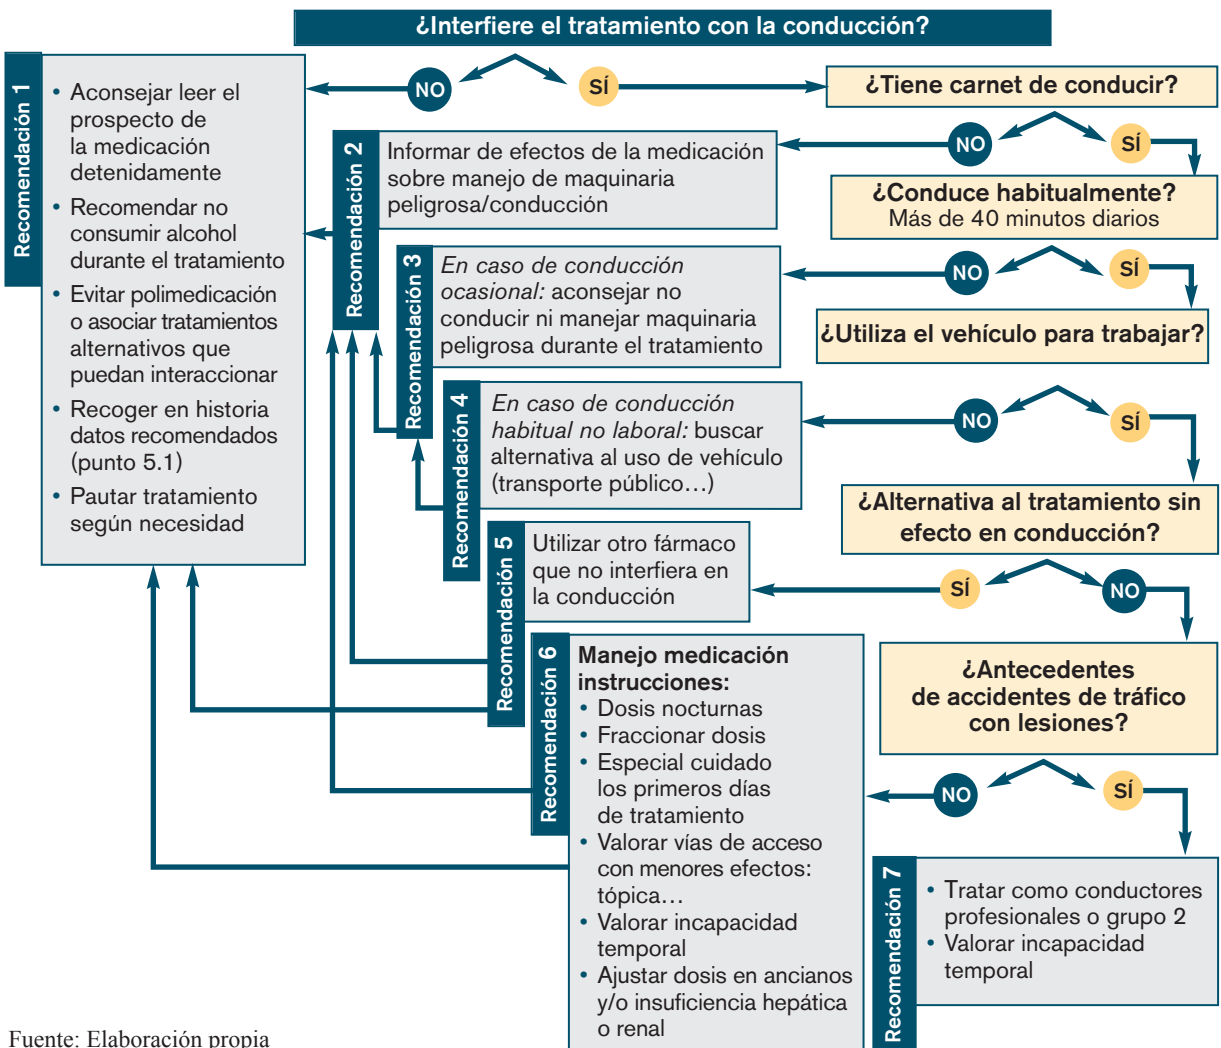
¿Interfiere el tratamiento con la conducción?

NO

SÍ

¿Tiene carnet de conducir?

Recomendación 1

• Aconsejar leer el prospecto de la medicación detenidamente
• Recomendar no consumir alcohol durante el tratamiento
• Evitar polimedicación o asociar tratamientos alternativos que puedan interaccionar
• Recoger en historia datos recomendados (punto 5.1)
• Pautar tratamiento según necesidad

Recomendación 2

Informar de efectos de la medicación sobre manejo de maquinaria peligrosa/conducción

NO

SÍ

¿Conduce habitualmente?
Más de 40 minutos diarios

Recomendación 3

*En caso de conducción ocasional:* aconsejar no conducir ni manejar maquinaria peligrosa durante el tratamiento

NO

SÍ

¿Utiliza el vehículo para trabajar?

Recomendación 4

*En caso de conducción habitual no laboral:* buscar alternativa al uso de vehículo (transporte público…)

NO

SÍ

¿Alternativa al tratamiento sin efecto en conducción?

Recomendación 5

Utilizar otro fármaco que no interfiera en la conducción

SÍ

NO

¿Antecedentes de accidentes de tráfico con lesiones?

Recomendación 6

**Manejo medicación instrucciones:**
• Dosis nocturnas
• Fraccionar dosis
• Especial cuidado los primeros días de tratamiento
• Valorar vías de acceso con menores efectos: tópica…
• Valorar incapacidad temporal
• Ajustar dosis en ancianos y/o insuficiencia hepática o renal

NO

SÍ

Recomendación 7

• Tratar como conductores profesionales o grupo 2
• Valorar incapacidad temporal

Fuente: Elaboración propia